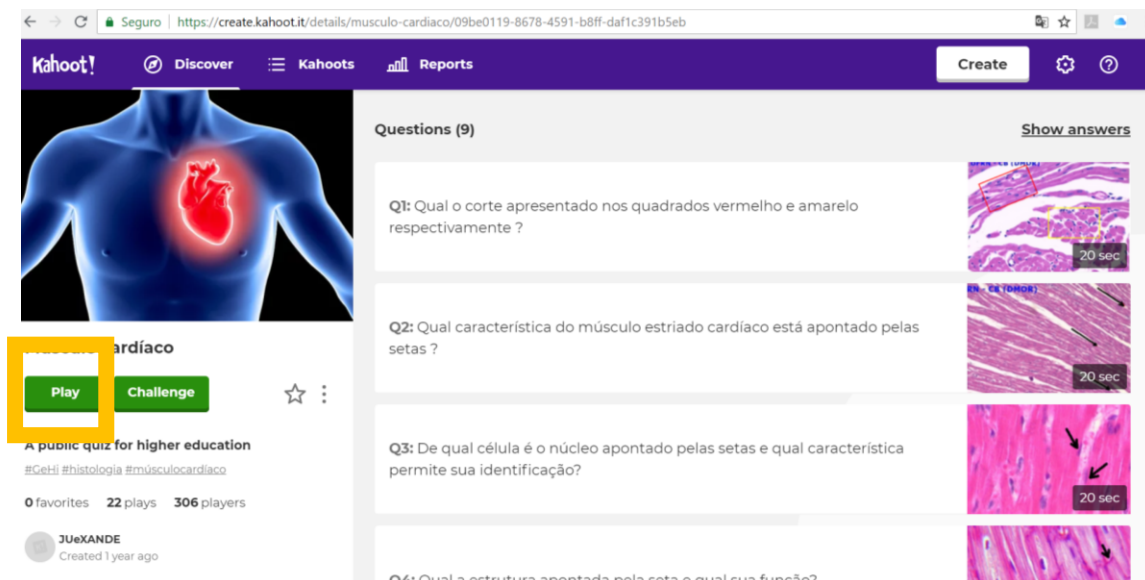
Seguro | https://create.kahoot.it/details/musculo-cardiaco/09be0119-8678-4591-b8ff-daf1c391b5eb

Kahoot!
Discover
Kahoot!s
Reports
Create

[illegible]ardíaco

Play
Challenge

A public quiz for higher education
#GeHi #histologia #músculocardiaco
0 favorites 22 plays 306 players
JUeXANDE
Created 1 year ago

Questions (9)
Show answers

Q1: Qual o corte apresentado nos quadrados vermelho e amarelo respectivamente ?
20 sec

Q2: Qual característica do músculo estriado cardíaco está apontado pelas setas ?
20 sec

Q3: De qual célula é o núcleo apontado pelas setas e qual característica permite sua identificação?
20 sec

Q4: Qual a estrutura apontada pela seta e qual sua função?